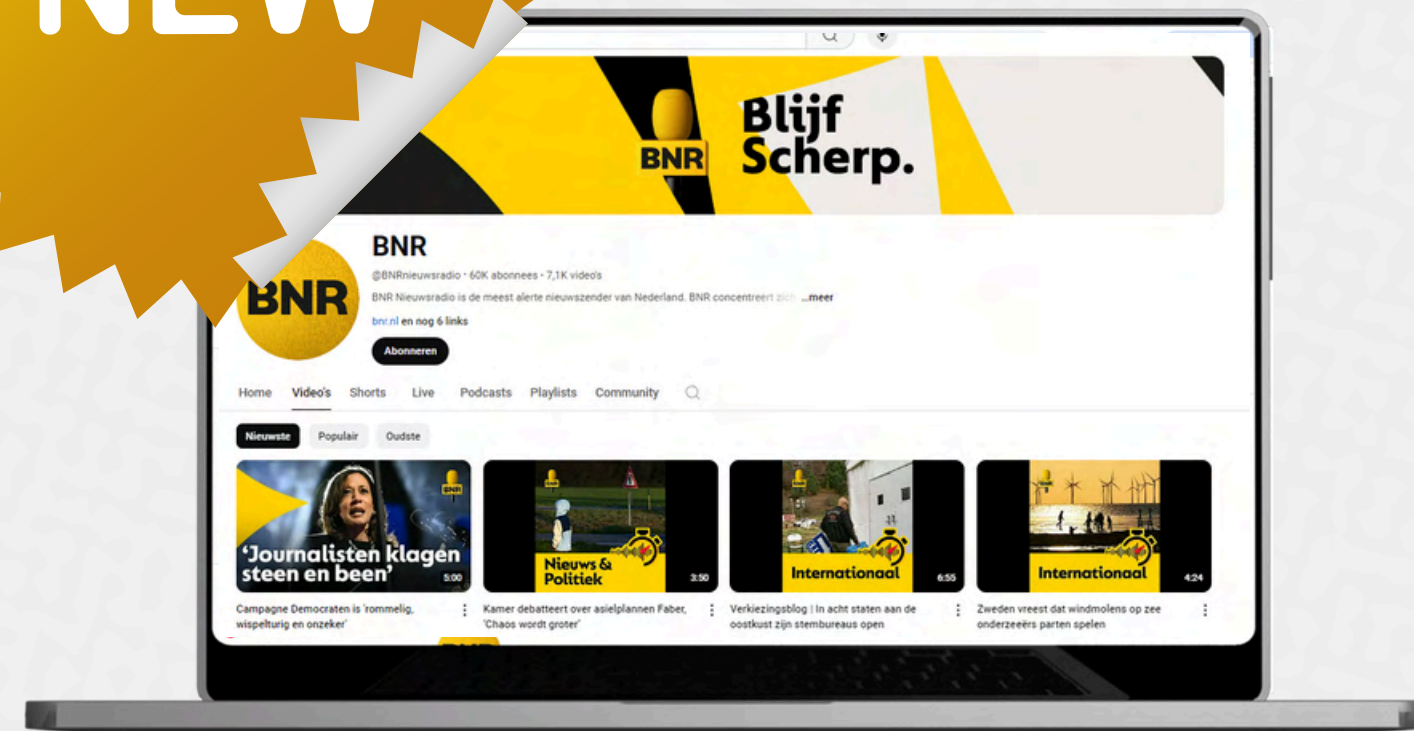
NEW

BNR Blijf Scherp.

BNR

BNR

@BNRnieuwsradio • 60K abonnees • 7,1K video's

BNR Nieuwsradio is de meest alerte nieuwszender van Nederland. BNR concentreert zich ...meer

bnr.nl en nog 6 links

Abonneren

Home Video's Shorts Live Podcasts Playlists Community

Nieuwste Populair Oudste

BNR 'Journalisten klagen steen en been' 5:00

Campagne Democraten is 'rommelig, wispelturig en onzeker'

BNR Nieuws & Politiek 3:50

Kamer debatteert over asielplannen Faber, 'Chaos wordt groter'

BNR Internationaal 6:55

Verkiezingsblog | In acht staten aan de oostkust zijn stembureaus open

BNR Internationaal 4:24

Zweden vreest dat windmolens op zee onderzeeërs parten spelen